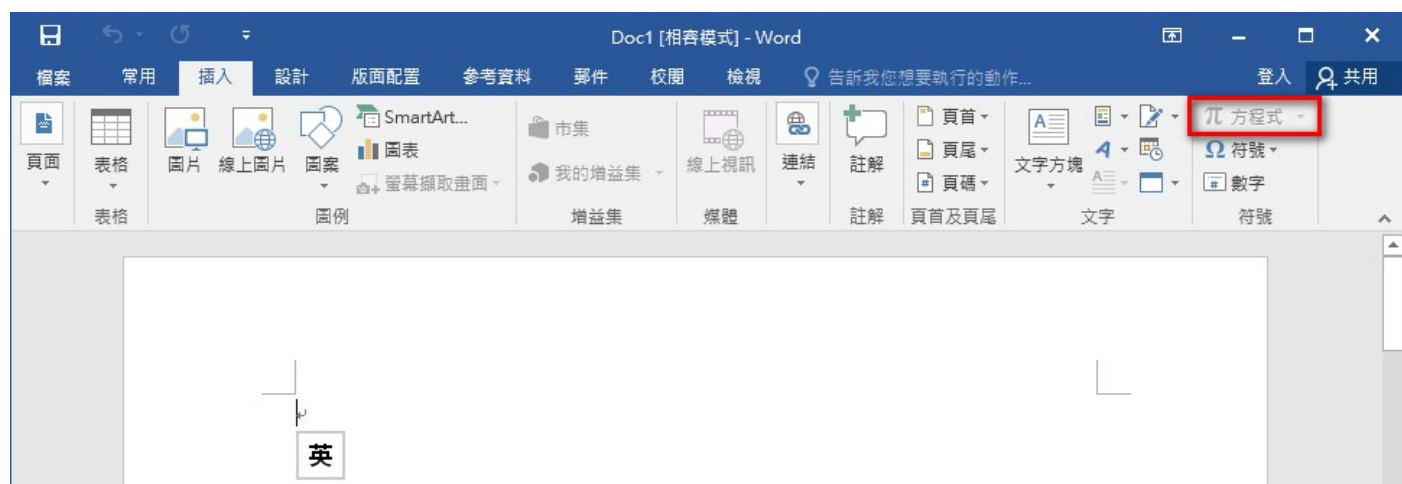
Doc1 [相容模式] - Word

檔案 常用 插入 設計 版面配置 參考資料 郵件 校閱 檢視 告訴我您想要執行的動作... 登入 共用

頁面
表格
表格
圖片 線上圖片 圖案 SmartArt... 圖表 螢幕擷取畫面
圖例
市集
我的增益集
增益集
線上視訊
媒體
連結
註解
註解
頁首 頁尾 頁碼
頁首及頁尾
文字方塊
文字
$\pi$ 方程式
$\Omega$ 符號
數字
符號

英